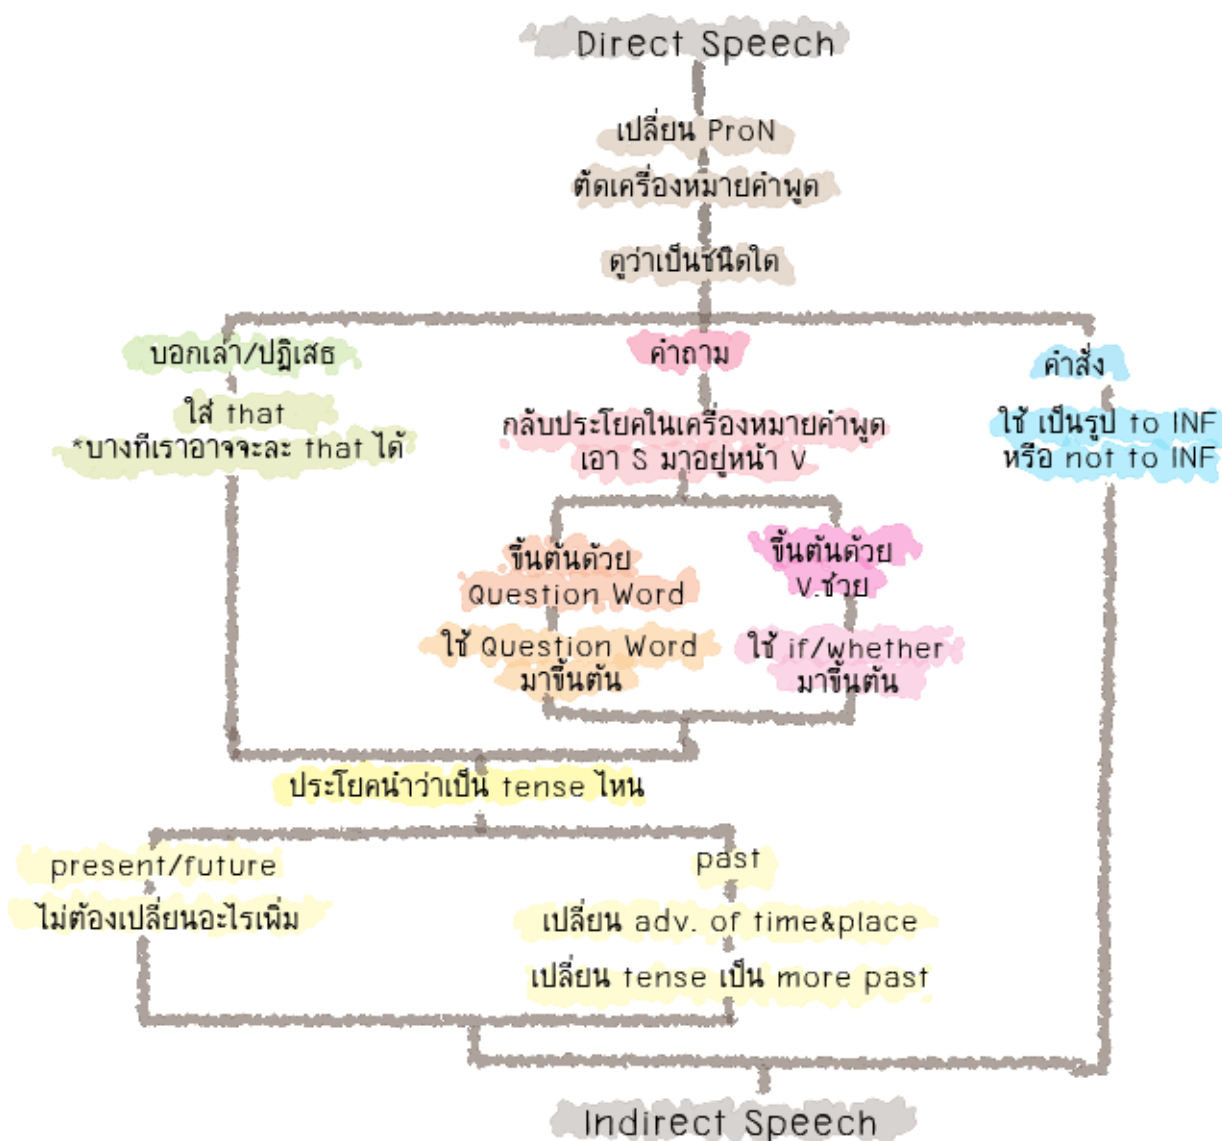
Direct Speech

เปลี่ยน ProN
ตัดเครื่องหมายคำพูด

ดูว่าเป็นชนิดใด

บอกเล่า/ปฏิเสธ

ใส่ that
*บางทีเราอาจจะละ that ได้

คำถาม

กลับประโยคในเครื่องหมายคำพูด
เอา S มาอยู่หน้า V

ขึ้นต้นด้วย
Question Word

ใช้ Question Word
มาขึ้นต้น

ขึ้นต้นด้วย
V.ช่วย

ใช้ if/whether
มาขึ้นต้น

คำสั่ง

ใช้ เป็นรูป to INF
หรือ not to INF

ประโยคนำว่าเป็น tense ไหน

present/future

ไม่ต้องเปลี่ยนอะไรเพิ่ม

past

เปลี่ยน adv. of time&place

เปลี่ยน tense เป็น more past

Indirect Speech